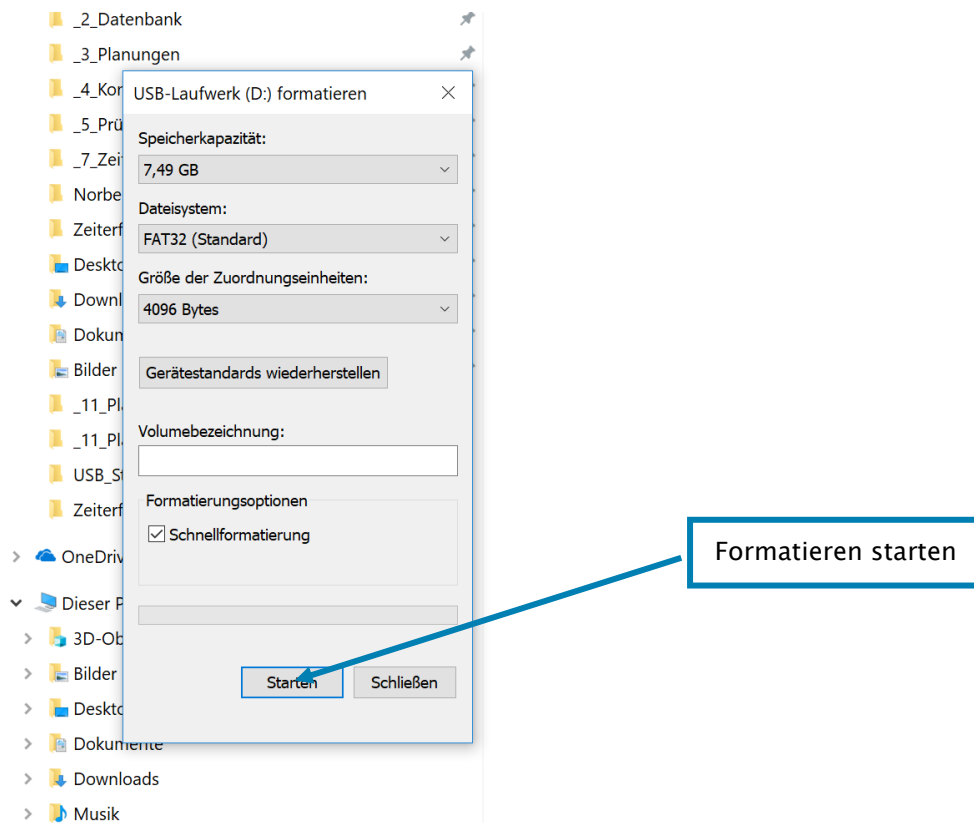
_2_Datenbank
_3_Planungen
_4_Kor
_5_Prü
_7_Zei
Norbe
Zeiterf
Deskto
Downl
Dokum
Bilder
_11_Pl
_11_Pl
USB_St
Zeiterf
OneDriv
Dieser P
3D-Ob
Bilder
Deskto
Dokumente
Downloads
Musik

USB-Laufwerk (D:) formatieren

Speicherkapazität:
7,49 GB
Dateisystem:
FAT32 (Standard)
Größe der Zuordnungseinheiten:
4096 Bytes
Gerätestandards wiederherstellen
Volumebezeichnung:
Formatierungsoptionen
Schnellformatierung
Starten
Schließen

Formatieren starten